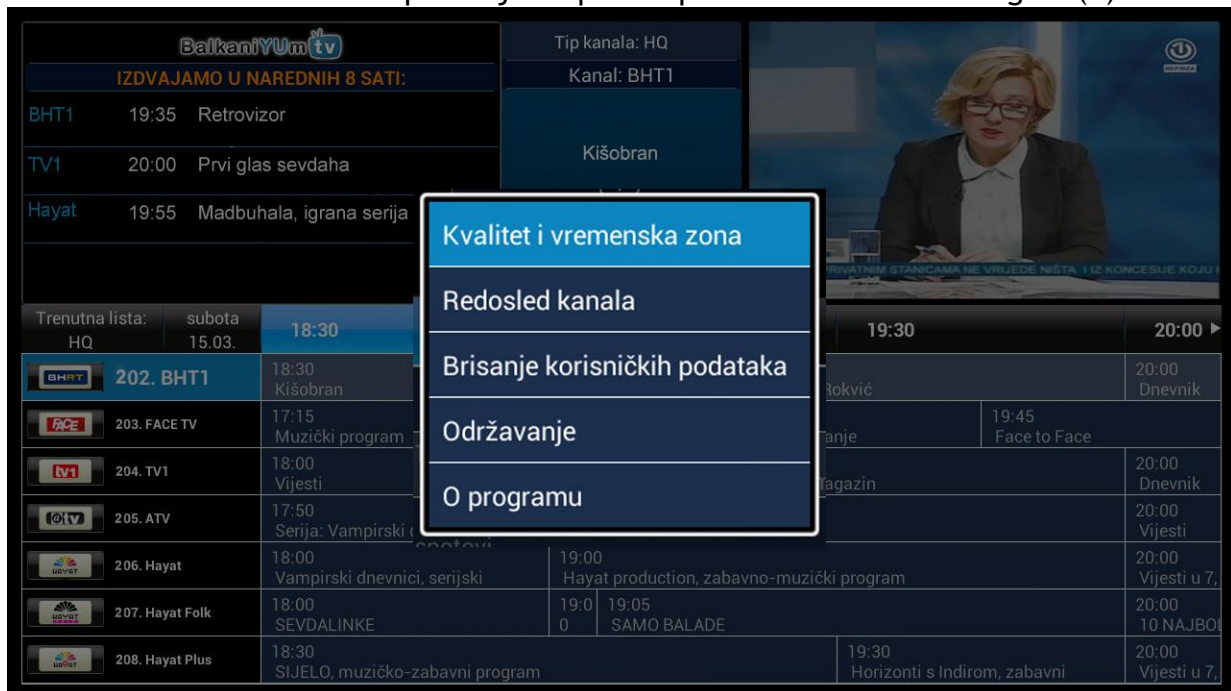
BalkaniYUmtv
IZDVAJAMO U NAREDNIH 8 SATI:

| | | |
|---|---|---|
| BHT1 | 19:35 | Retrovizor |
| TV1 | 20:00 | Prvi glas sevdaha |
| Hayat | 19:55 | Madbuhala, igrana serija |

Tip kanala: HQ
Kanal: BHT1
Kišobran

PRIVATNIM STANICAMA NE VRIJEDE NIŠTA I IZ KONCESIJE KOJU I

Kvalitet i vremenska zona
Redosled kanala
Brisanje korisničkih podataka
Održavanje
O programu

Trenutna lista: HQ
subota 15.03.
18:30
19:30
20:00 ▶

| Kanal | | | | |
|---|---|---|---|---|
| BHRT 202. BHT1 | 18:30 Kišobran | Rokvić | | 20:00 Dnevnik |
| FACE 203. FACE TV | 17:15 Muzički program | anje | 19:45 Face to Face | |
| tv1 204. TV1 | 18:00 Vijesti | agazin | | 20:00 Dnevnik |
| atv 205. ATV | 17:50 Serija: Vampirski | | | 20:00 Vijesti |
| HAYAT 206. Hayat | 18:00 Vampirski dnevnici, serijski | 19:00 Hayat production, zabavno-muzički program | | 20:00 Vijesti u 7, |
| HAYAT 207. Hayat Folk | 18:00 SEVDALINKE | 19:00 | 19:05 SAMO BALADE | 20:00 10 NAJBO |
| HAYAT 208. Hayat Plus | 18:30 SIJELO, mužičko-zabavni program | | 19:30 Horizonti s Indirom, zabavni | 20:00 Vijesti u 7, |